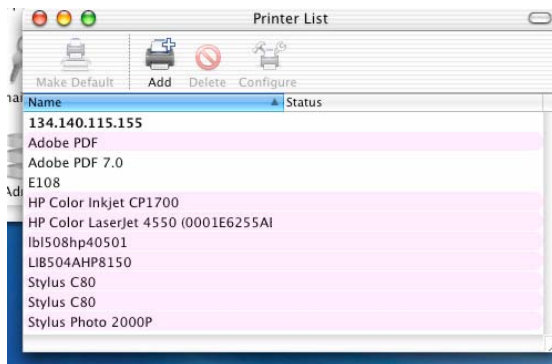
Printer List

Make Default Add Delete Configure

| Name | Status |
|---|---|
| 134.140.115.155 | |
| Adobe PDF | |
| Adobe PDF 7.0 | |
| E108 | |
| HP Color Inkjet CP1700 | |
| HP Color LaserJet 4550 (0001E6255AI | |
| lbl508hp40501 | |
| LIB504AHP8150 | |
| Stylus C80 | |
| Stylus C80 | |
| Stylus Photo 2000P | |